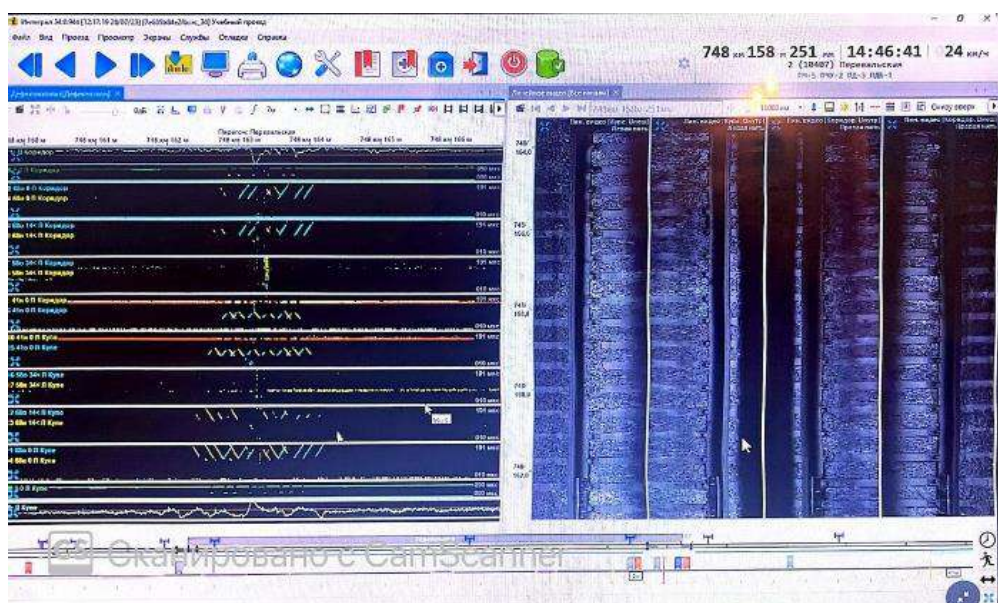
Интеграл 34.0.94 [12.11.19 28/07/23] Учебный проезд

Файл Вид Проезд Просмотр Экраны Службы Отладка Справка

748 км 158 м 251 мм 14:46:41 24 км/ч
2 (18407) Перевальская

Дефектограмма
Перегон: Перевальская
748 км 160 м
748 км 161 м
748 км 162 м
748 км 163 м
748 км 164 м
748 км 165 м
748 км 166 м

Корридор
0 Коридор
58n 0 П Коридор
58n 0 П Коридор
58n 14< П Коридор
58n 14< П Коридор
58n 34< П Коридор
58n 34< П Коридор
41n 0 П Коридор
41n 0 П Коридор
41n 0 П Купе
41n 0 П Купе
58n 34< П Купе
58n 34< П Купе
58n 14< П Купе
58n 14< П Купе
58n 0 П Купе
58n 0 П Купе
0 Купе
Купе

Сверху вверх

748 156,0
748 156,8
748 157,6
748 158,4
748 159,2

Скачано с CamScanner